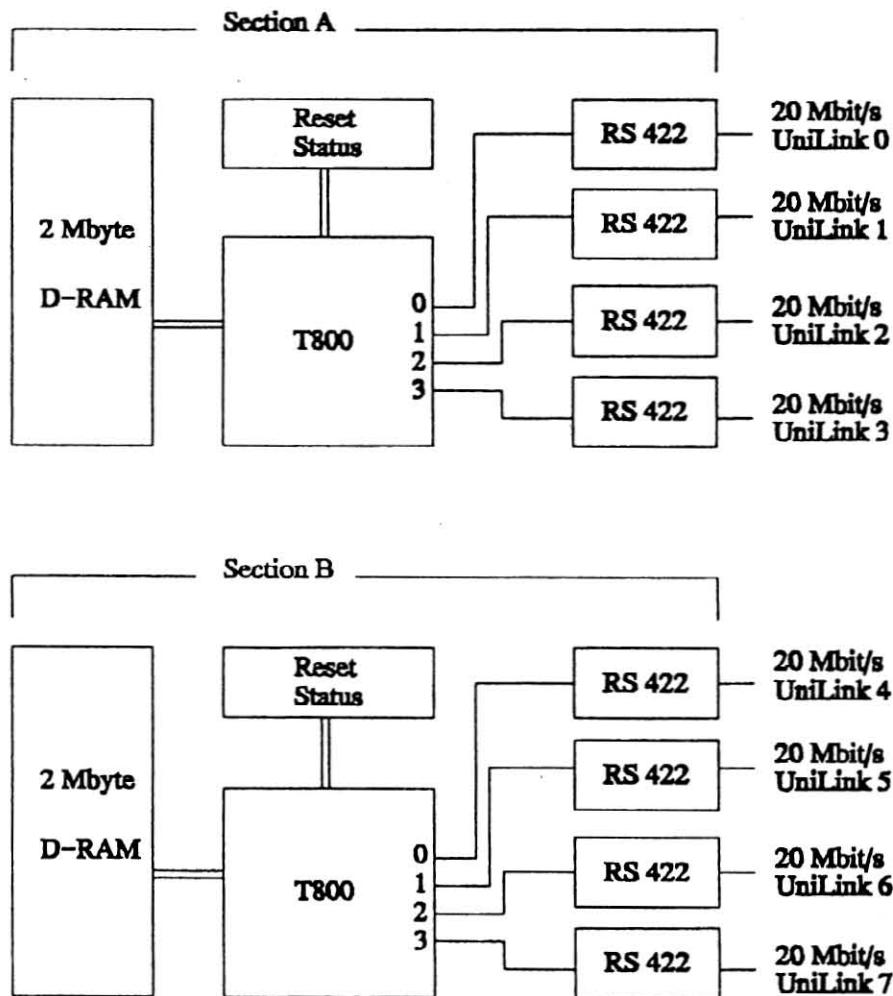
Section A

2 Mbyte

D-RAM

Reset Status

T800

0
1
2
3

RS 422

RS 422

RS 422

RS 422

20 Mbit/s UniLink 0

20 Mbit/s UniLink 1

20 Mbit/s UniLink 2

20 Mbit/s UniLink 3

Section B

2 Mbyte

D-RAM

Reset Status

T800

0
1
2
3

RS 422

RS 422

RS 422

RS 422

20 Mbit/s UniLink 4

20 Mbit/s UniLink 5

20 Mbit/s UniLink 6

20 Mbit/s UniLink 7